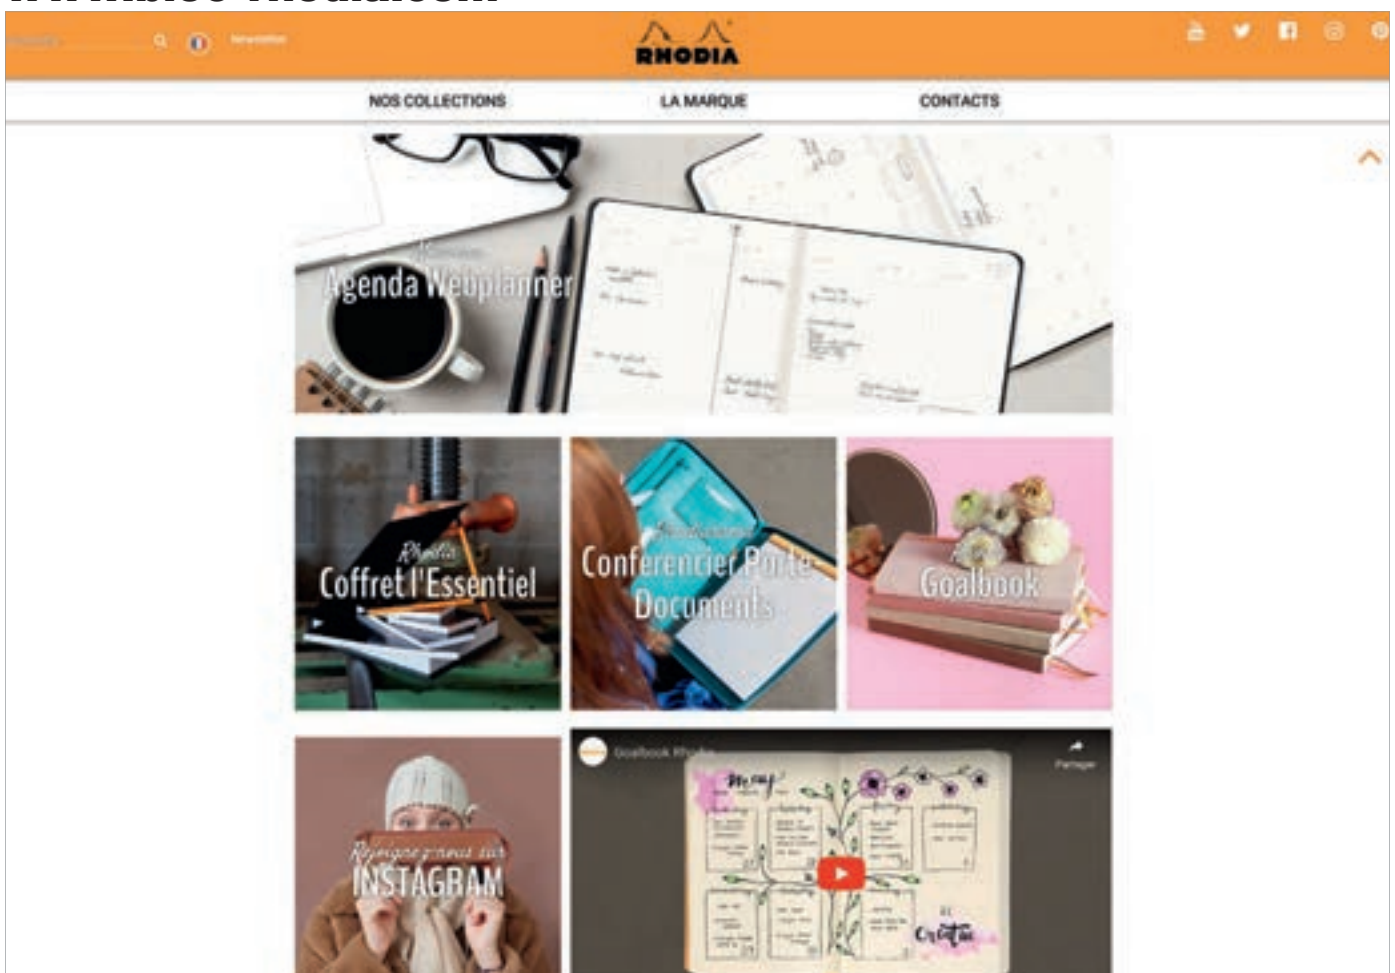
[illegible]

Newsletter

RHODIA

NOS COLLECTIONS

LA MARQUE

CONTACTS

Nouveau
Agenda Webplanner

Rhodia
Coffret l'Essentiel

Rhodiarama
Conferencier Porte Documents

Goalbook

Rejoignez-nous sur
INSTAGRAM

Goalbook Rhodia

Partager

May

Creative